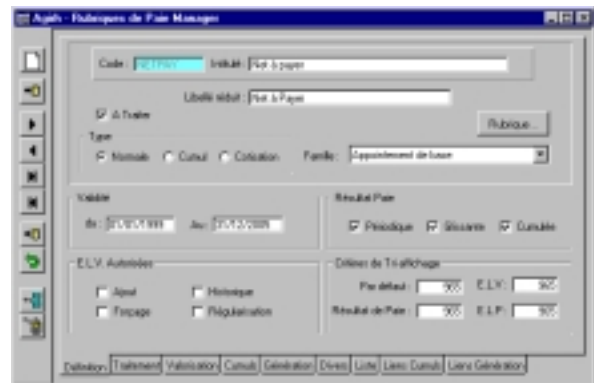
Agih - Rubriques de Paie Manager

Code : NETPAY Intitulé Net à payer

Libellé réduit Net à Payer

A Traiter

Type

Normale Cumul Cotisation Famille : Appointement de base

Rubrique...

Validité

du : 01/01/1999 Au : 31/12/2009

Résultat Paie

Périodique Glissante Cumulée

E.L.V. Autorisées

Ajout Historique

Forçage Régularisation

Ordres de Tri affichage

Par défaut : 565 E.L.V : 565

Résultat de Paie : 565 E.L.P : 565

Définition Traitement Valorisation Cumuls Génération Divers Liste Liens Cumuls Liens Génération